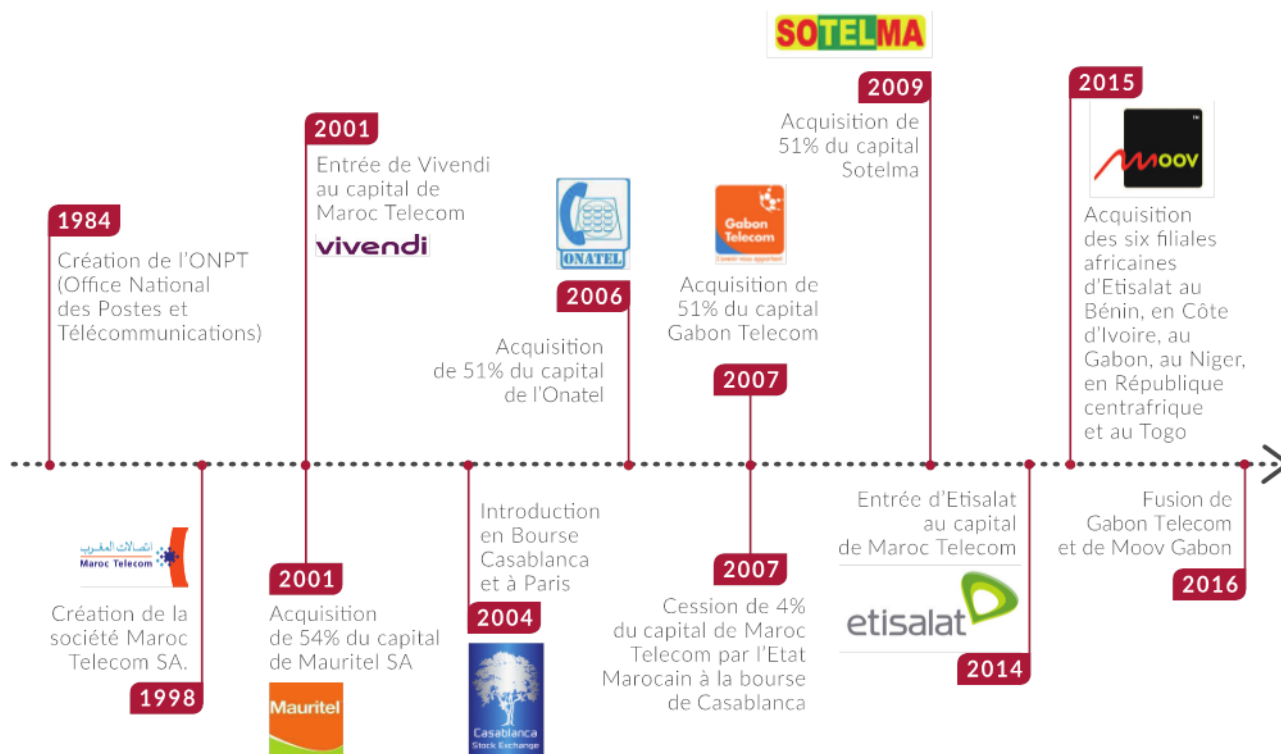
SOTELMA

2009
Acquisition de 51% du capital Sotelma

2015
MOOV
Acquisition des six filiales africaines d'Etisalat au Bénin, en Côte d'Ivoire, au Gabon, au Niger, en République centrafrique et au Togo

2001
Entrée de Vivendi au capital de Maroc Telecom
vivendi

1984
Création de l'ONPT (Office National des Postes et Télécommunications)

ONATEL
2006
Acquisition de 51% du capital de l'Onatel

Gabon Telecom
Acquisition de 51% du capital Gabon Telecom
2007

اتصالات المغرب
Maroc Telecom
Création de la société Maroc Telecom SA.
1998

2001
Acquisition de 54% du capital de Mauritel SA
Mauritel

Introduction en Bourse Casablanca et à Paris
2004
Casablanca Stock Exchange

2007
Cession de 4% du capital de Maroc Telecom par l'Etat Marocain à la bourse de Casablanca

Entrée d'Etisalat au capital de Maroc Telecom
etisalat
2014

Fusion de Gabon Telecom et de Moov Gabon
2016